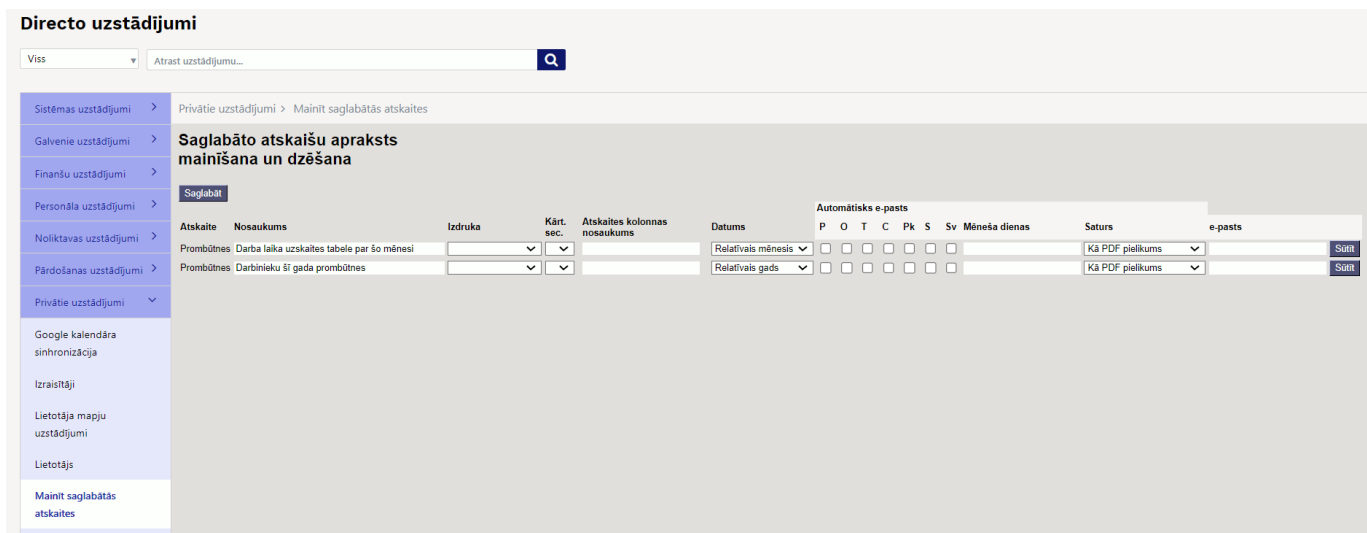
Directo uzstādījumi

Viss

Atrast uzstādījumu...

Sistēmas uzstādījumi
Galvenie uzstādījumi
Finanšu uzstādījumi
Personāla uzstādījumi
Noliktavas uzstādījumi
Pārdošanas uzstādījumi
Privātie uzstādījumi
Google kalendāra sinhronizācija
Izraisītāji
Lietotāja mapju uzstādījumi
Lietotājs
Mainīt saglabātās atskaites

Privātie uzstādījumi > Mainīt saglabātās atskaites

Saglabāto atskaišu apraksts mainīšana un dzēšana

Saglabāt

| Atskaite | Nosaukums | Izdruka | Kārt. sec. | Atskaites kolonnas nosaukums | Datums | P | O | T | C | Pk | S | Sv | Mēneša dienas | Saturs | e-pasts | |
|---|---|---|---|---|---|---|---|---|---|---|---|---|---|---|---|---|
| Prombūtnes | Darba laika uzskaites tabele par šo mēnesi | | | | Relatīvais mēnesis | | | | | | | | | Kā PDF pielikums | | Sūtīt |
| Prombūtnes | Darbinieku šī gada prombūtnes | | | | Relatīvais gads | | | | | | | | | Kā PDF pielikums | | Sūtīt |

Automātisks e-pasts